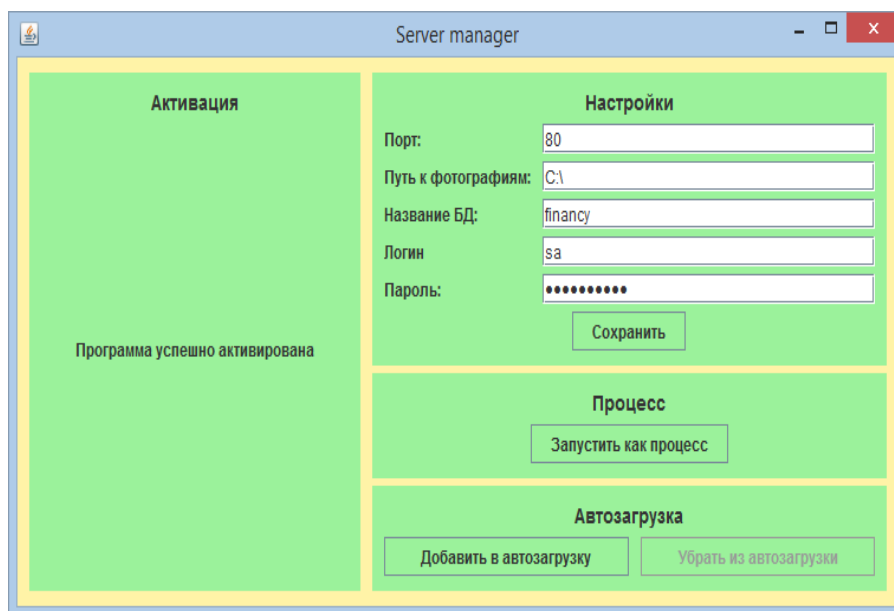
Server manager

Активация

Программа успешно активирована

Настройки

Порт: 80

Путь к фотографиям: C:\

Название БД: financy

Логин sa

Пароль: •••••••••••

Сохранить

Процесс

Запустить как процесс

Автозагрузка

Добавить в автозагрузку

Убрать из автозагрузки